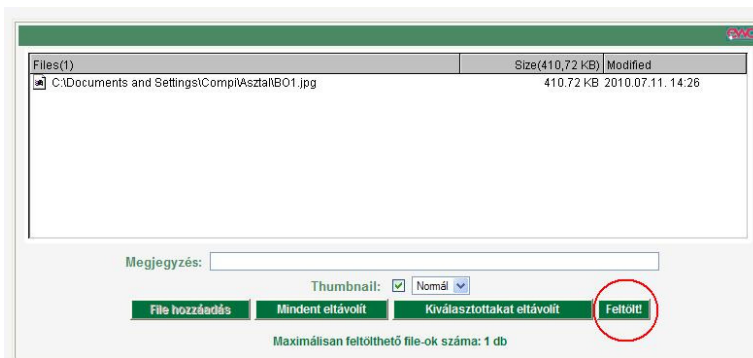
| Files(1) | Size(410,72 KB) | Modified |
|---|---|---|
| C:\Documents and Settings\Compi\Asztal\BO1.jpg | 410.72 KB | 2010.07.11. 14:26 |

Megjegyzés:

Thumbnail: Normál

File hozzáadás | Mindent eltávolít | Kiválasztottakat eltávolít | Feltölt!

Maximálisan feltölthető file-ok száma: 1 db